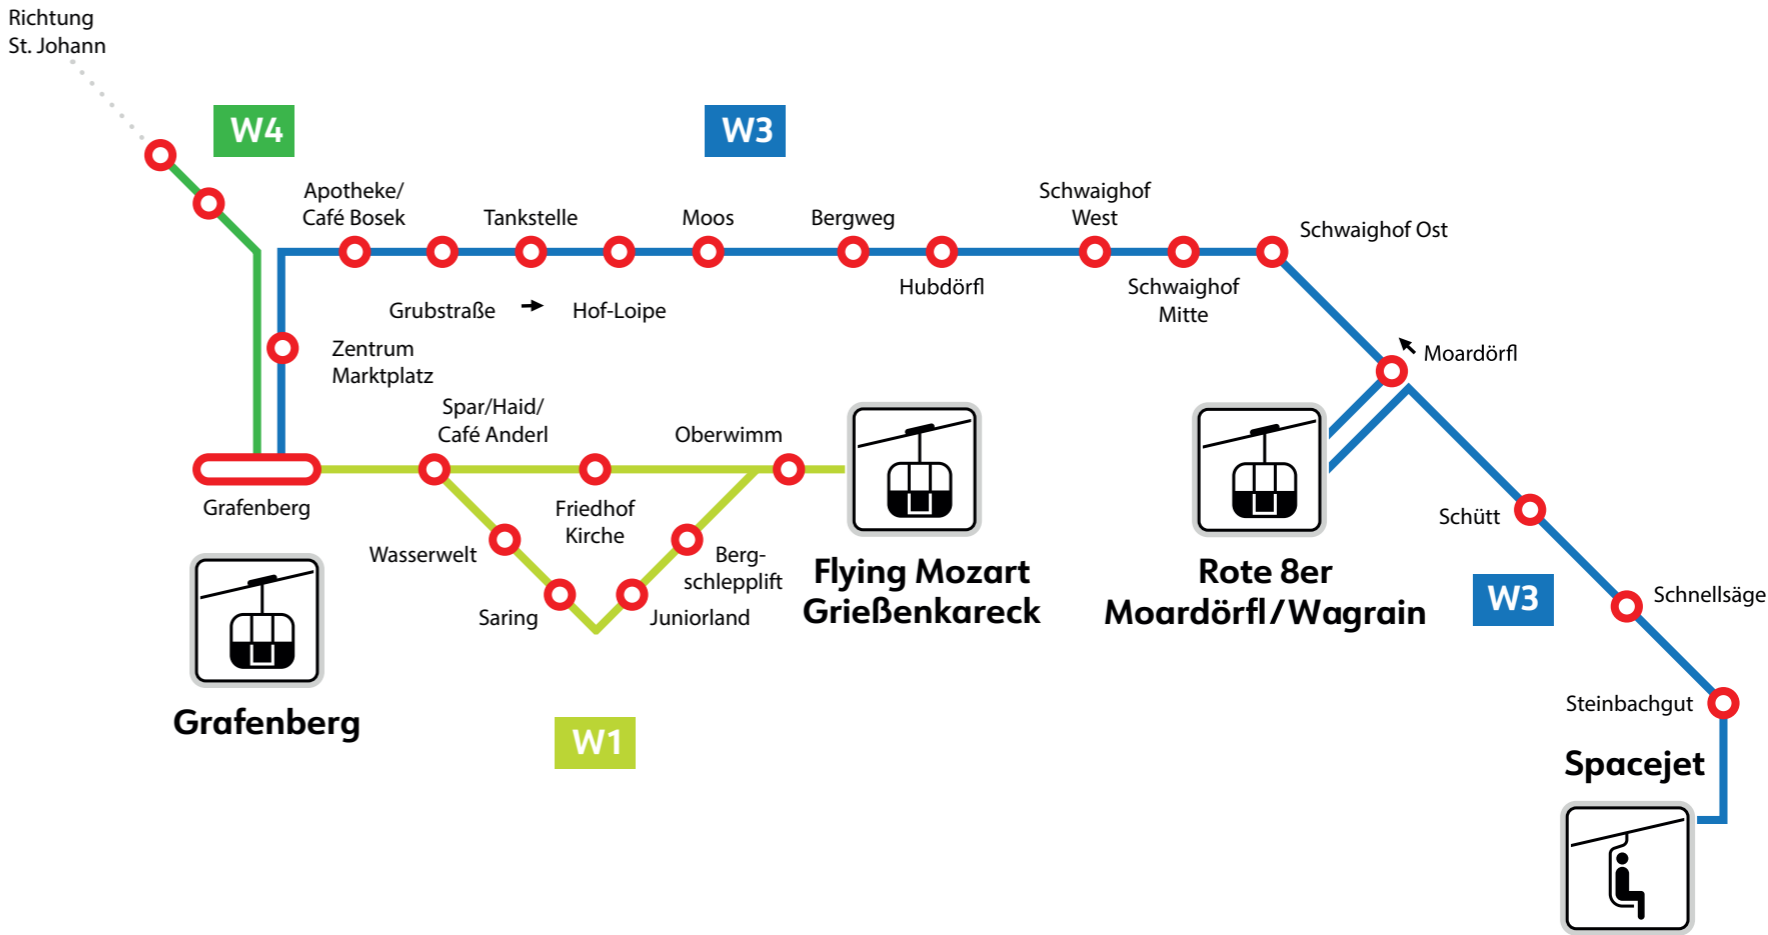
Richtung St. Johann

W4

W3

Apotheke/ Café Bosek

Tankstelle

Moos

Bergweg

Schwaighof West

Schwaighof Ost

Grubstraße

Hof-Loipe

Hubdörfl

Schwaighof Mitte

Zentrum Marktplatz

Moardörfl

Spar/Haid/ Café Anderl

Oberwimm

Grafenberg

Friedhof Kirche

Wasserwelt

Bergschlepplift

Schütt

Saring

Juniorland

Flying Mozart Grießenkareck

Rote 8er Moardörfl/Wagrain

W3

Schnellsäge

Grafenberg

Steinbachgut

W1

Spacejet